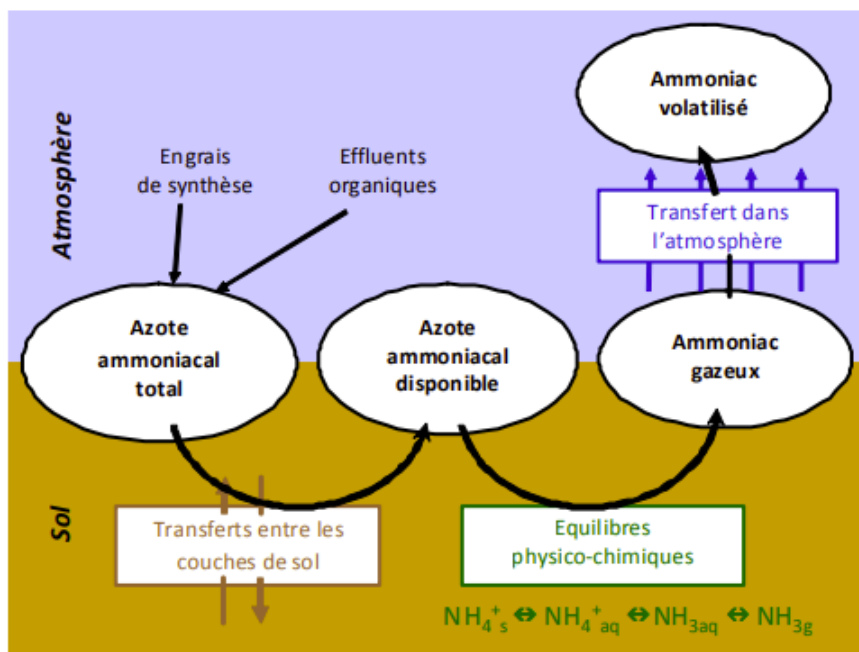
Atmosphère

Ammoniac volatilisé

Engrais de synthèse

Effluents organiques

Transfert dans l'atmosphère

Azote ammoniacal total

Azote ammoniacal disponible

Ammoniac gazeux

Sol

Transferts entre les couches de sol

Equilibres physico-chimiques

$NH_4^+{}_s \Leftrightarrow NH_4^+{}_{aq} \Leftrightarrow NH_{3aq} \Leftrightarrow NH_{3g}$